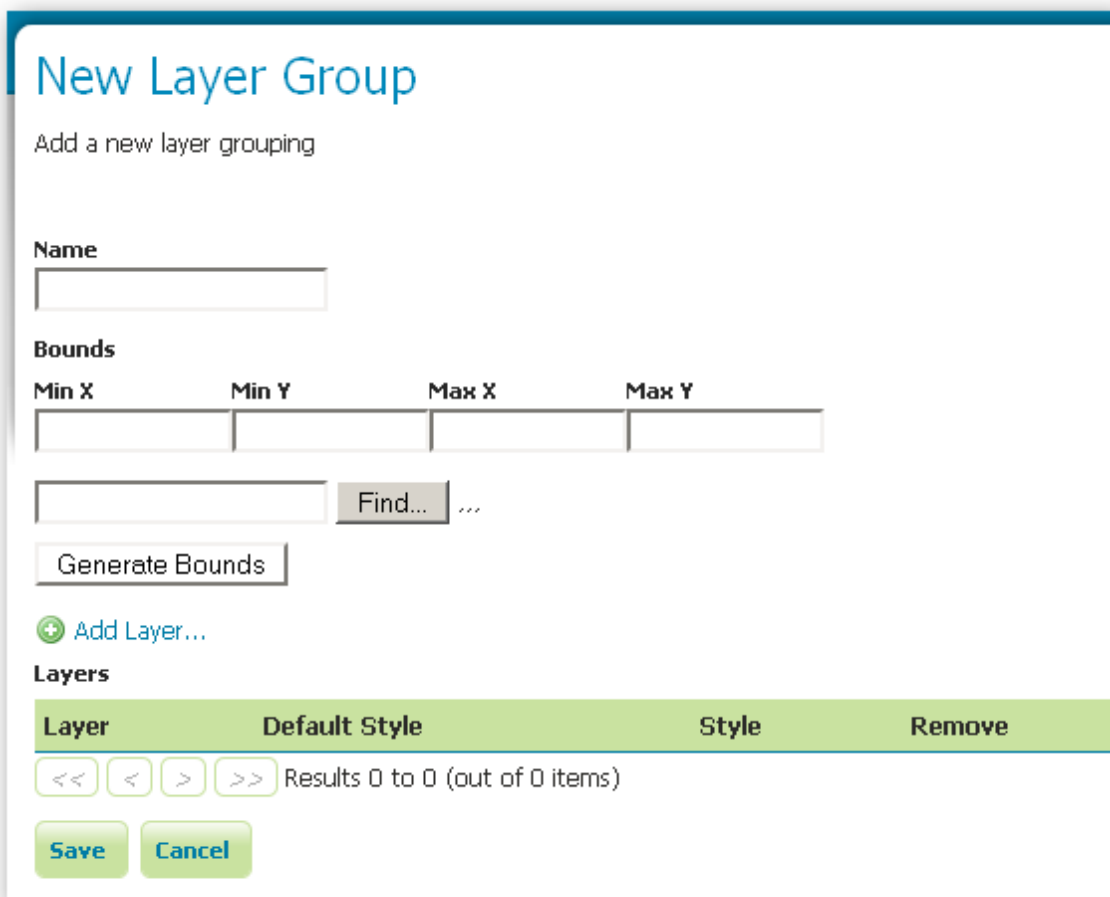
New Layer Group

Add a new layer grouping

Name

Bounds

Min X Min Y Max X Max Y

Find... ...

Generate Bounds

Add Layer...

Layers

| Layer | Default Style | Style | Remove |
|---|---|---|---|

<< < > >> Results 0 to 0 (out of 0 items)

Save Cancel